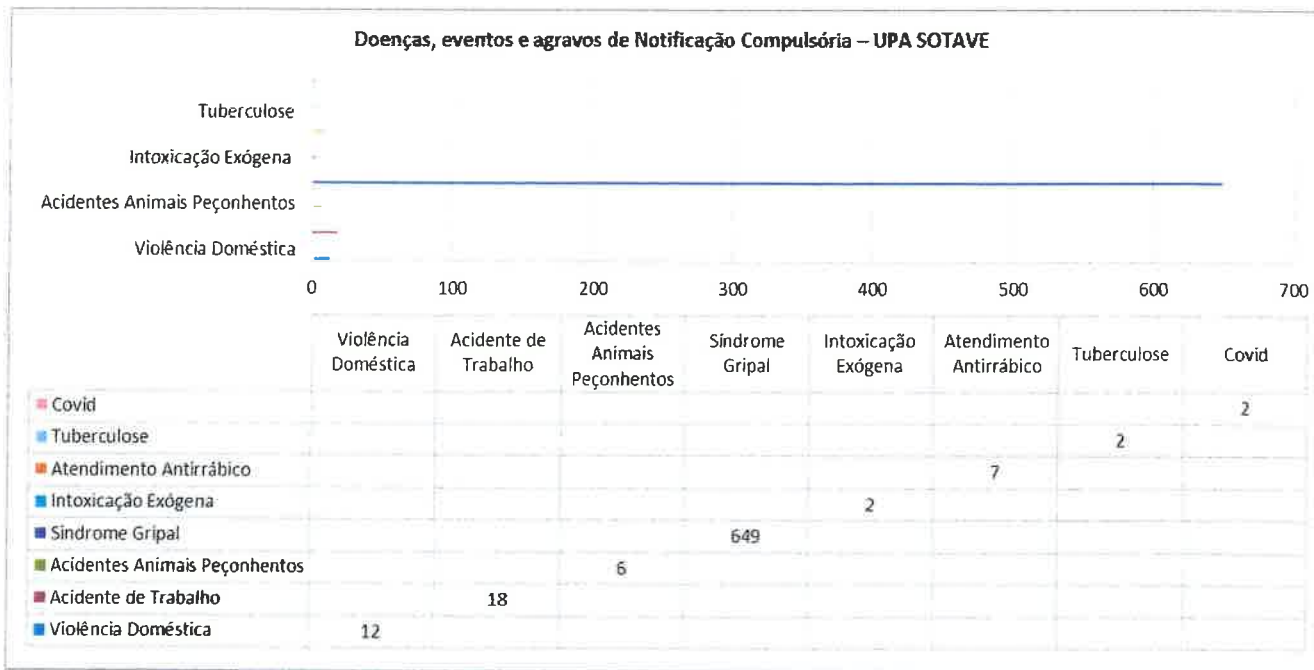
Doenças, eventos e agravos de Notificação Compulsória – UPA SOTAVE

Tuberculose
Intoxicação Exógena
Acidentes Animais Peçonhentos
Violência Doméstica

0 100 200 300 400 500 600 700

| | Violência Doméstica | Acidente de Trabalho | Acidentes Animais Peçonhentos | Síndrome Gripal | Intoxicação Exógena | Atendimento Antirrábico | Tuberculose | Covid |
|---|---|---|---|---|---|---|---|---|
| Covid | | | | | | | | 2 |
| Tuberculose | | | | | | | 2 | |
| Atendimento Antirrábico | | | | | | 7 | | |
| Intoxicação Exógena | | | | | 2 | | | |
| Síndrome Gripal | | | | 649 | | | | |
| Acidentes Animais Peçonhentos | | | 6 | | | | | |
| Acidente de Trabalho | | 18 | | | | | | |
| Violência Doméstica | 12 | | | | | | | |